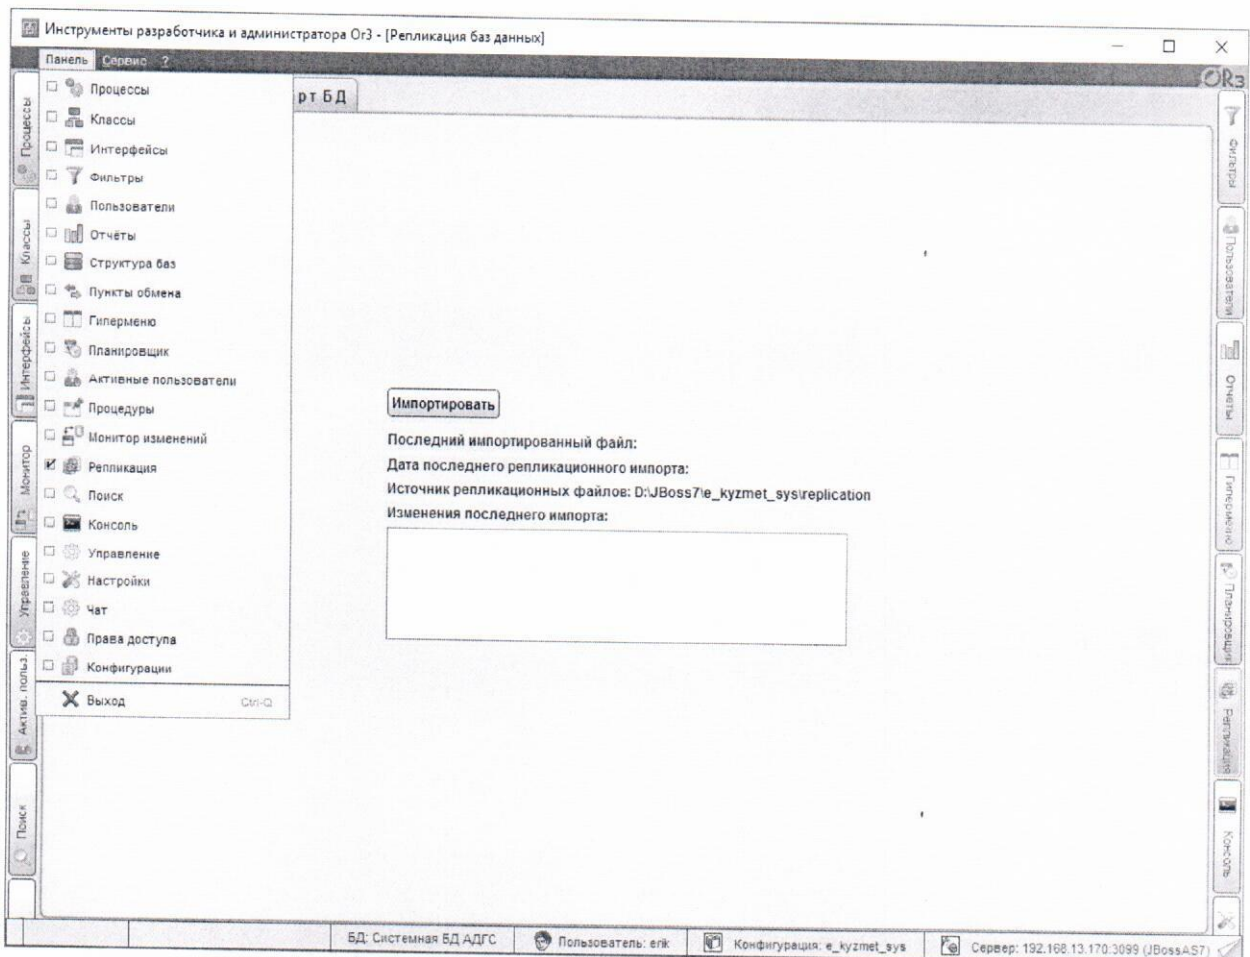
Инструменты разработчика и администратора Or3 - [Репликация баз данных]

Панель Сервис ?

ORз

Процессы
Классы
Интерфейсы
Фильтры
Пользователи
Отчёты
Структура баз
Пункты обмена
Гипеменю
Планировщик
Активные пользователи
Процедуры
Монитор изменений
Репликация
Поиск
Консоль
Управление
Настройки
Чат
Права доступа
Конфигурации
Выход Ctrl-Q

рт БД

Импортировать

Последний импортированный файл:
Дата последнего репликационного импорта:
Источник репликационных файлов: D:\JBoss7\e_kyzmet_sys\replication
Изменения последнего импорта:

Процессы
Классы
Интерфейсы
Монитор
Управление
Актив. польз.
Поиск

Фильтры
Пользователи
Отчеты
Гиперменю
Планировщик
Репликация
Консоль

БД: Системная БД АДГС | Пользователь: erik | Конфигурация: e_kyzmet_sys | Сервер: 192.168.13.170:3099 (JBossAS7)